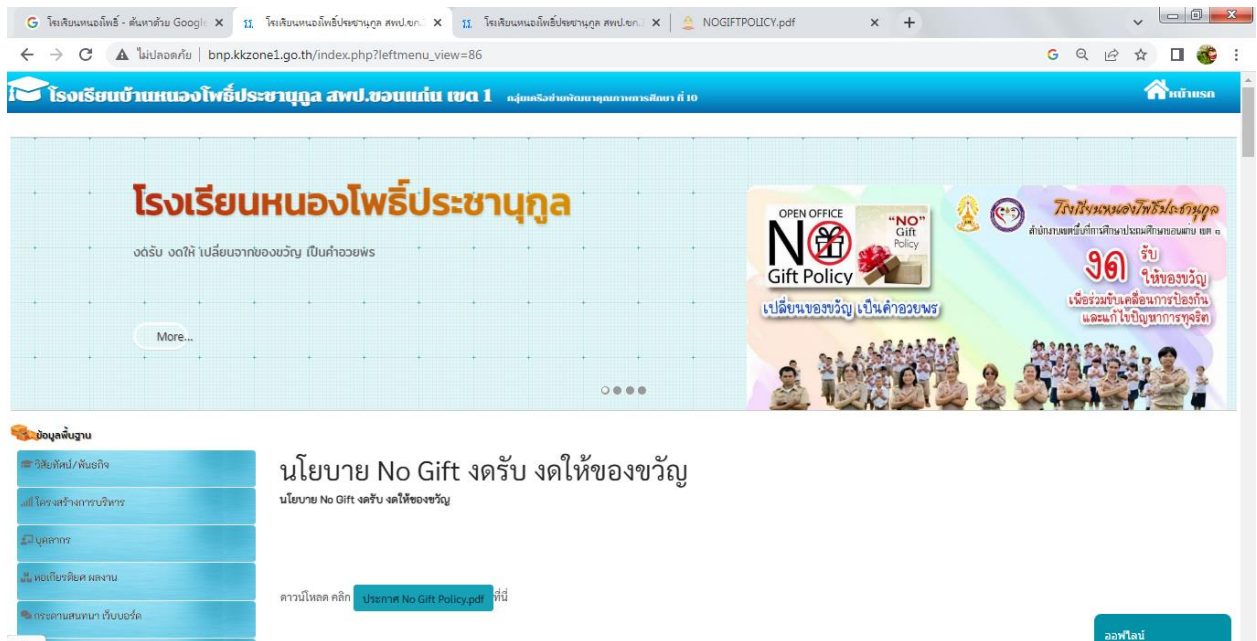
โรงเรียนหนองโพธิ์ - ค้นหาด้วย Google ×
โรงเรียนหนองโพธิ์ประชานุกูล สพป.ขก. ×
โรงเรียนหนองโพธิ์ประชานุกูล สพป.ขก. ×
NOGIFTPOLICY.pdf ×
+

ไม่ปลอดภัย | bnp.kkzone1.go.th/index.php?leftmenu_view=86

โรงเรียนบ้านหนองโพธิ์ประชานุกูล สพป.ขอนแก่น เขต 1 กลุ่มเครือข่ายพัฒนาคุณภาพการศึกษา ที่ 10

หน้าแรก

โรงเรียนหนองโพธิ์ประชานุกูล

งดรับ งดให้ เปลี่ยนจากของขวัญ เป็นคำอวยพร

More...

OPEN OFFICE
"NO" Gift Policy
No Gift Policy
เปลี่ยนของขวัญ เป็นคำอวยพร

โรงเรียนหนองโพธิ์ประชานุกูล
สำนักงานเขตพื้นที่การศึกษาประถมศึกษาขอนแก่น เขต ๑
งด รับ ให้ของขวัญ
เพื่อร่วมขับเคลื่อนการป้องกัน และแก้ไขปัญหาการทุจริต

ข้อมูลพื้นฐาน
วิสัยทัศน์/พันธกิจ
โครงสร้างการบริหาร
บุคลากร
ทำเนียบ/ผลงาน
กระดานสนทนา เว็บบอร์ด

นโยบาย No Gift งดรับ งดให้ของขวัญ

นโยบาย No Gift งดรับ งดให้ของขวัญ

ดาวน์โหลด คลิก ประกาศ No Gift Policy.pdf ที่นี่

ออฟไลน์